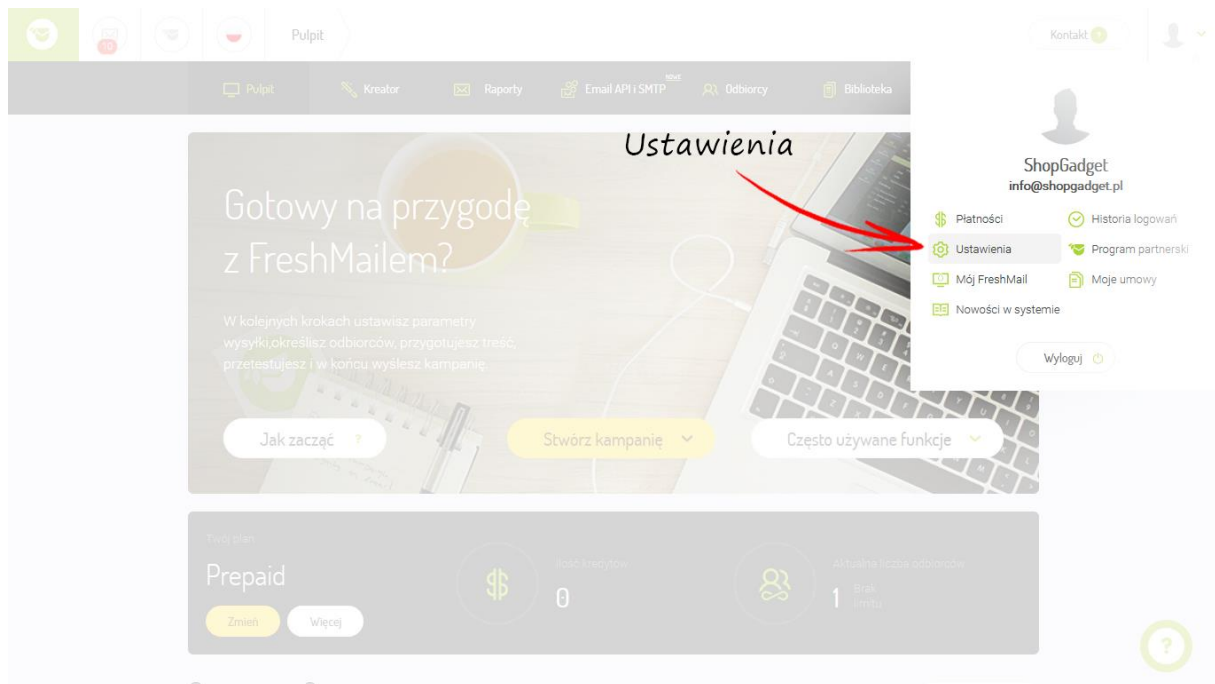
10 Pulpit

Kontakt

Pulpit Kreator Raporty Email API i SMTP Odbiorcy Biblioteka

Ustawienia

ShopGadget
info@shopgadget.pl

Płatności
Historia logowań
Ustawienia
Program partnerski
Mój FreshMail
Moje umowy
Nowości w systemie

Wyloguj

Gotowy na przygodę z FreshMailem?

W kolejnych krokach ustawisz parametry wysyłki,określisz odbiorców, przygotujesz treść, przetestujesz i w końcu wyślesz kampanię.

Jak zacząć ?
Stwórz kampanię
Często używane funkcje

Twój plan
Prepaid
Zmień
Więcej

Ilość kredytów
0

Aktualna liczba odbiorców
1 Brak limitu

?